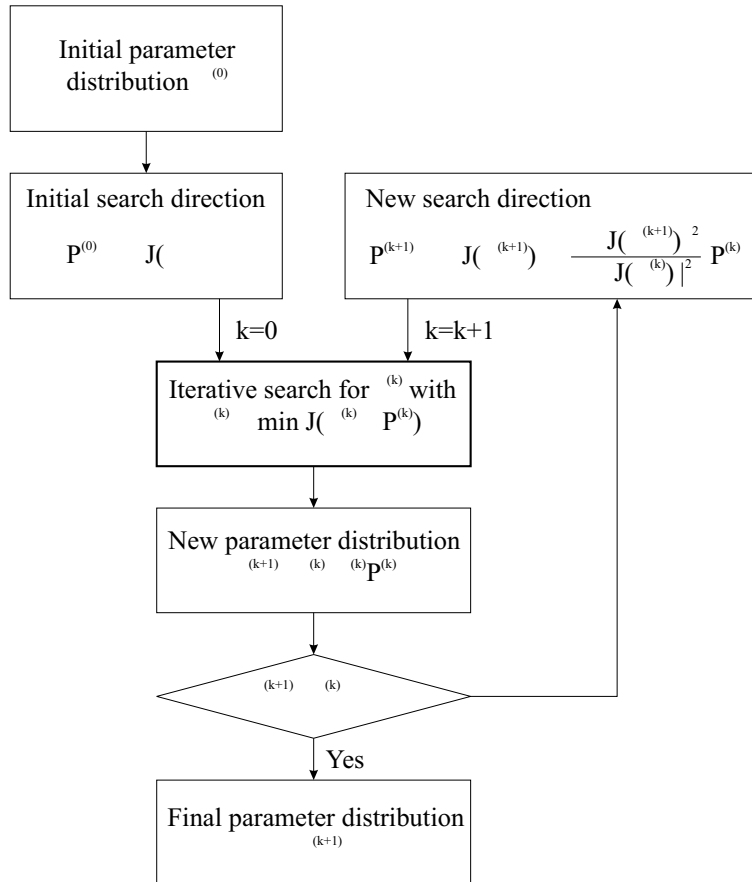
Initial parameter distribution $^{(0)}$

Initial search direction

$P^{(0)}$ J(

New search direction

$P^{(k+1)}$ J( $^{(k+1)}$) $\frac{J( ^{(k+1)})^{2}}{J( ^{(k)})|^{2}}$ $P^{(k)}$

k=0

k=k+1

Iterative search for $^{(k)}$ with $^{(k)}$ min J( $^{(k)}$ $P^{(k)}$)

New parameter distribution

$^{(k+1)}$ $^{(k)}$ $^{(k)}P^{(k)}$

$^{(k+1)}$ $^{(k)}$

Yes

Final parameter distribution

$^{(k+1)}$